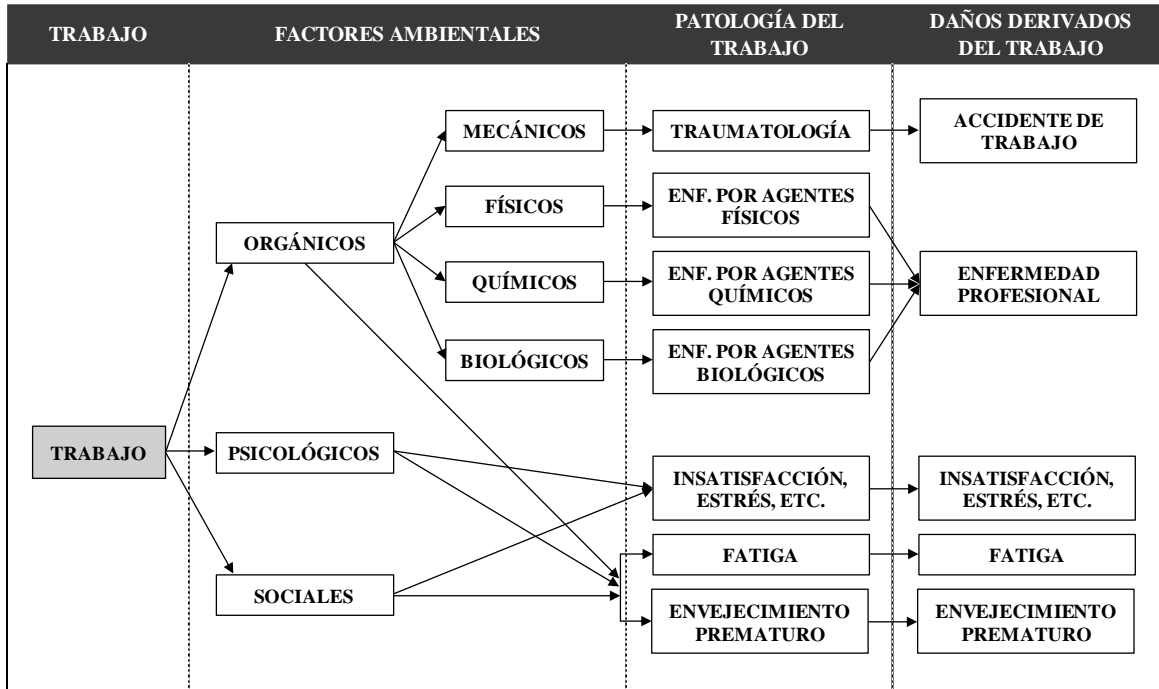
TRABAJO

FACTORES AMBIENTALES

PATOLOGÍA DEL TRABAJO

DAÑOS DERIVADOS DEL TRABAJO

MECÁNICOS

TRAUMATOLOGÍA

ACCIDENTE DE TRABAJO

FÍSICOS

ENF. POR AGENTES FÍSICOS

ORGÁNICOS

QUÍMICOS

ENF. POR AGENTES QUÍMICOS

ENFERMEDAD PROFESIONAL

BIOLÓGICOS

ENF. POR AGENTES BIOLÓGICOS

TRABAJO

PSICOLÓGICOS

INSATISFACCIÓN, ESTRÉS, ETC.

INSATISFACCIÓN, ESTRÉS, ETC.

FATIGA

FATIGA

SOCIALES

ENVEJECIMIENTO PREMATURO

ENVEJECIMIENTO PREMATURO